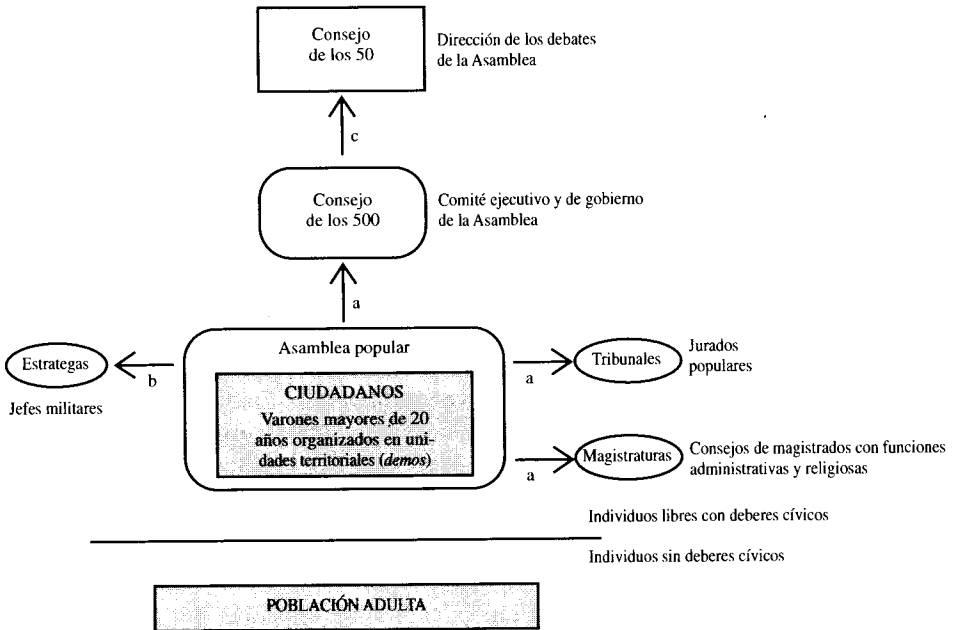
Consejo de los 50

Dirección de los debates de la Asamblea

c

Consejo de los 500

Comité ejecutivo y de gobierno de la Asamblea

a

Estrategas

Jefes militares

b

Asamblea popular

CIUDADANOS

Varones mayores de 20 años organizados en unidades territoriales (*demos*)

a

Tribunales

Jurados populares

a

Magistraturas

Consejos de magistrados con funciones administrativas y religiosas

Individuos libres con deberes cívicos

Individuos sin deberes cívicos

POBLACIÓN ADULTA